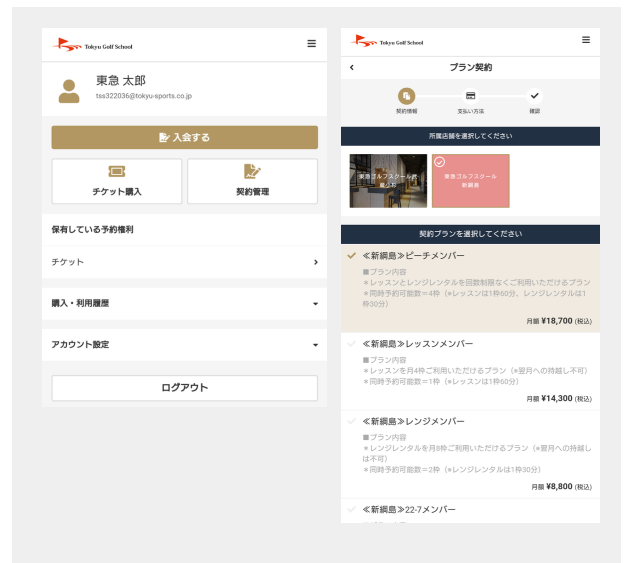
Tokyu Golf School

東急 太郎
tss322036@tokyu-sports.co.jp

入会する

チケット購入

契約管理

保有している予約権利

チケット

購入・利用履歴

アカウント設定

ログアウト

Tokyu Golf School

プラン契約

契約情報

支払い方法

確認

所属店舗を選択してください

東急ゴルフスクール 恵比寿

東急ゴルフスクール 新綱島

契約プランを選択してください

≪新綱島≫ビーチメンバー
■プラン内容
＊レッスンとレンジレンタルを回数制限なくご利用いただけるプラン
＊同時予約可能数＝4枠（＊レッスンは1枠60分、レンジレンタルは1枠30分）
月額 ¥18,700（税込）

≪新綱島≫レッスンメンバー
■プラン内容
＊レッスンを月4枠ご利用いただけるプラン（＊翌月への持越し不可）
＊同時予約可能数＝1枠（＊レッスンは1枠60分）
月額 ¥14,300（税込）

≪新綱島≫レンジメンバー
■プラン内容
＊レンジレンタルを月8枠ご利用いただけるプラン（＊翌月への持越しは不可）
＊同時予約可能数＝2枠（＊レンジレンタルは1枠30分）
月額 ¥8,800（税込）

≪新綱島≫22-7メンバー